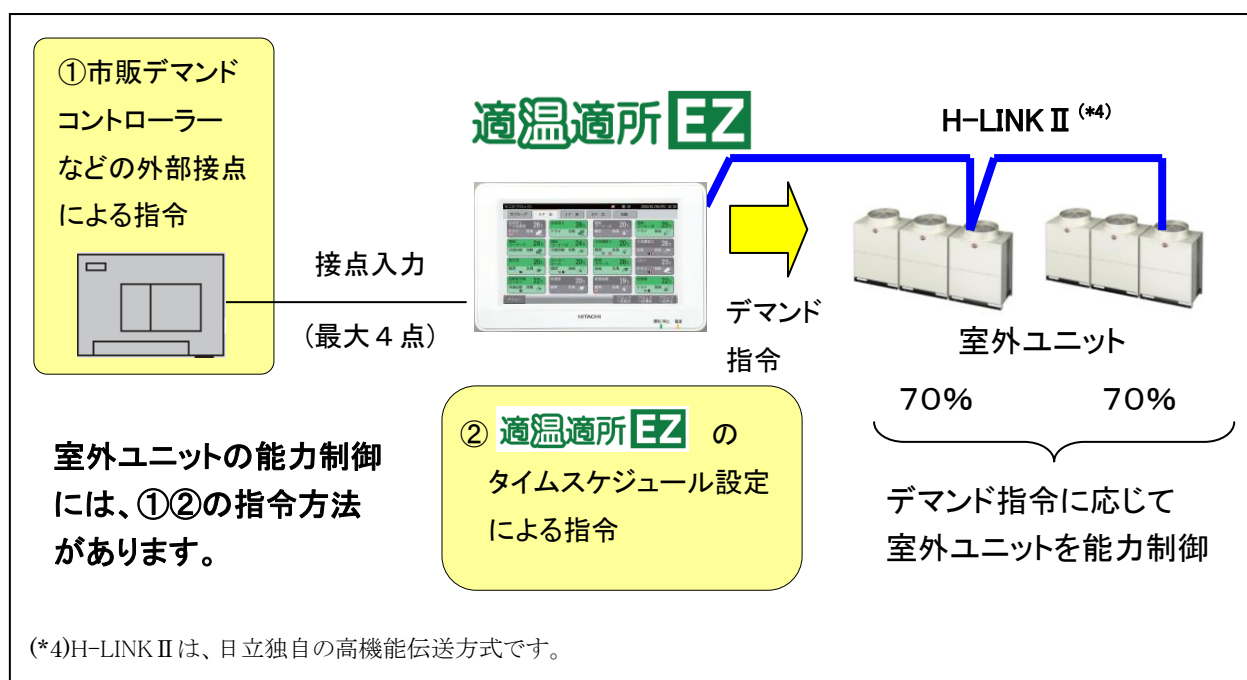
①市販デマンドコントローラーなどの外部接点による指令

適温適所 EZ

H-LINK II $^{(*4)}$

接点入力

（最大４点）

HITACHI

デマンド指令

室外ユニット

70%　70%

室外ユニットの能力制御には、①②の指令方法があります。

② 適温適所 EZ の タイムスケジュール設定による指令

デマンド指令に応じて室外ユニットを能力制御

(*4)H-LINK II は、日立独自の高機能伝送方式です。